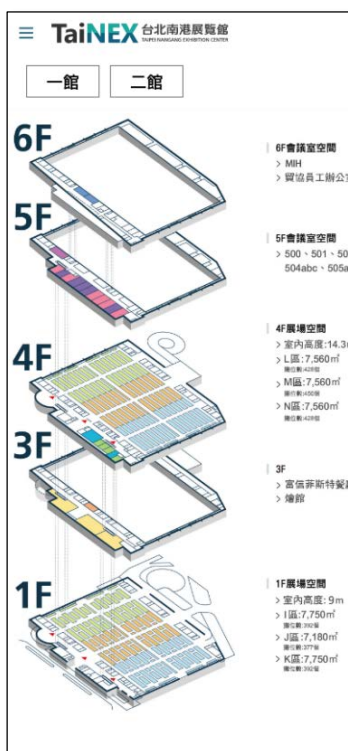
≡ TaiNEX 台北南港展覽館
TAIPEI NANGANG EXHIBITION CENTER

一館 二館

6F
5F
4F
3F
1F

6F會議室空間
> MIH
> 貿協員工辦公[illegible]

5F會議室空間
> 500、501、50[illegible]
504abc、505a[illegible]

4F展場空間
> 室內高度:14.3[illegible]
> L區:7,560㎡
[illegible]
> M區:7,560㎡
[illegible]
> N區:7,560㎡
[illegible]

3F
> 富信菲斯特餐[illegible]
> 燒館

1F展場空間
> 室內高度:9m
> I區:7,750㎡
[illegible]
> J區:7,180㎡
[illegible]
> K區:7,750㎡
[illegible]